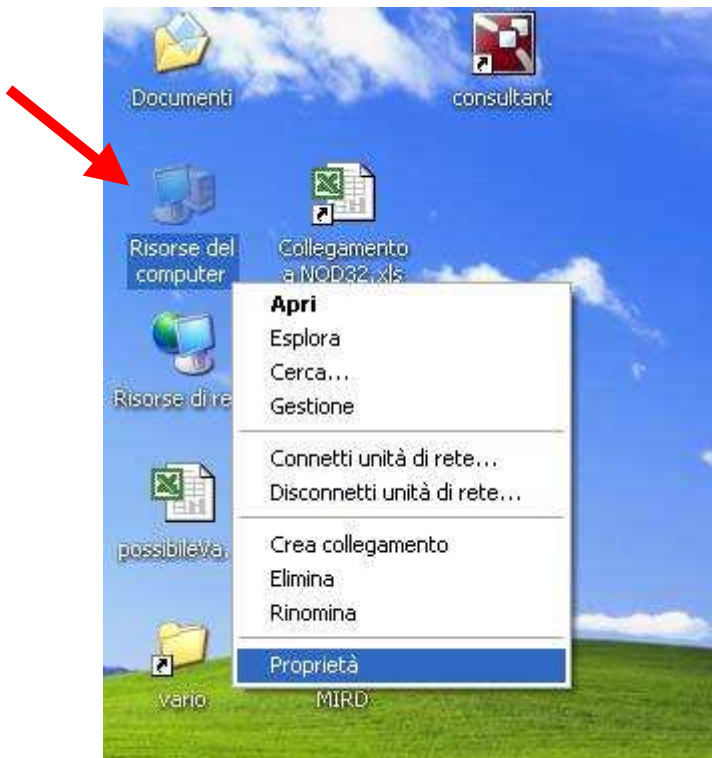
Documenti

consultant

Risorse del computer

Collegamento a NOD32.xls

Risorse di re

possibileVa

vario

MIRD

Apri
Esplora
Cerca...
Gestione

Connetti unità di rete...
Disconnetti unità di rete...

Crea collegamento
Elimina
Rinomina

Proprietà